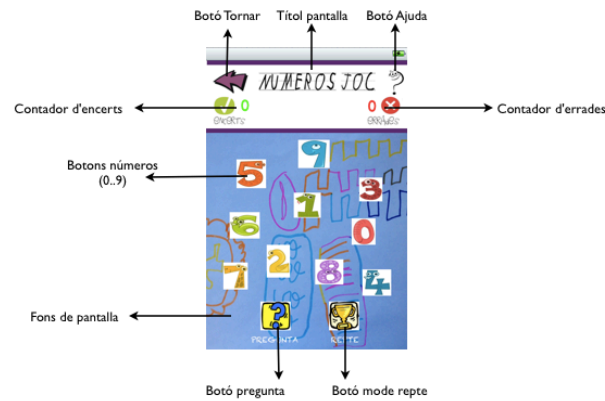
Botó Tornar

Títol pantalla

Botó Ajuda

NUMEROS JOC

Contador d'encerts

0

ENCERTS

0

ERRADES

Contador d'errades

Botons números (0..9)

9

5

1

3

6

0

2

7

8

4

Fons de pantalla

PREGUNTA

REPTE

Botó pregunta

Botó mode repte